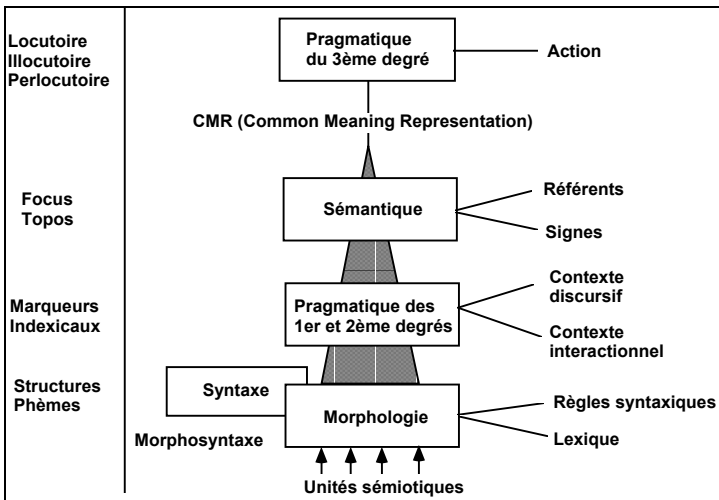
Locutoire
Illocutoire
Perlocutoire

Pragmatique du 3ème degré

Action

CMR (Common Meaning Representation)

Focus
Topos

Sémantique

Référents

Signes

Marqueurs
Indexicaux

Pragmatique des 1er et 2ème degrés

Contexte discursif

Contexte interactionnel

Structures
Phèmes

Syntaxe

Morphologie

Règles syntaxiques

Lexique

Morphosyntaxe

Unités sémiotiques